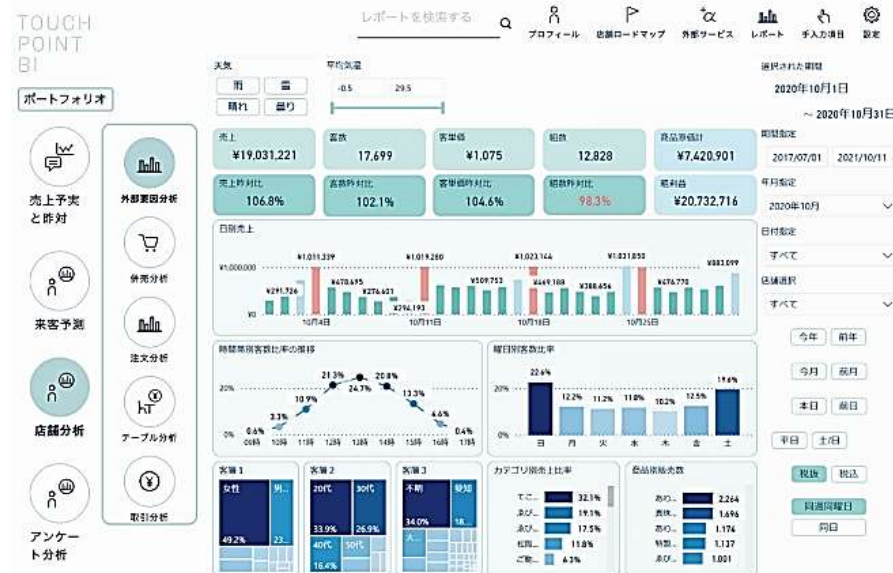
TOUCH POINT BI

レポートを検索する

プロフィール　店舗ロードマップ　外部サービス　レポート　手入力項目　設定

ポートフォリオ

売上予実と昨対

来客予測

店舗分析

アンケート分析

外部要因分析

併売分析

注文分析

テーブル分析

取引分析

天気
雨　雪
晴れ　曇り

平均気温
-0.5　29.5

選択された期間
2020年10月1日
~ 2020年10月31日

期間指定
2017/07/01　2021/10/11

年月指定
2020年10月

日付指定
すべて

店舗選択
すべて

今年　前年
今月　前月
本日　前日
平日　土/日
税抜　税込
同週同曜日
同日

売上
¥19,031,221

客数
17,699

客単価
¥1,075

組数
12,828

商品原価計
¥7,420,901

売上昨対比
106.8%

客数昨対比
102.1%

客単価昨対比
104.6%

組数昨対比
98.3%

粗利益
¥20,732,716

日別売上
¥1,000,000
¥0
¥1,011,339　¥1,019,280　¥1,023,144　¥1,031,850
¥291,726　¥478,695　¥276,601　¥296,193　¥509,753　¥449,188　¥388,656　¥676,770　¥883,099
10月4日　10月11日　10月18日　10月25日

時間帯別客数比率の推移
20%
0%
0.6%　3.3%　10.9%　21.3%　24.7%　20.8%　13.3%　4.6%　0.4%
09時　10時　11時　12時　13時　14時　15時　16時　17時

曜日別客数比率
20%
0%
22.6%　12.2%　11.2%　11.8%　10.2%　12.5%　19.6%
日　月　火　水　木　金　土

客層1
女性　男...
49.2%

客層2
20代　30代
33.9%　26.9%
40代　50代
16.4%

客層3
不明　夢知
34.0%　18...
大...

カテゴリ別売上比率
すこ...　32.1%
あぶ...　19.1%
あぶ...　17.5%
松阪...　11.8%
ご飯...　6.3%

商品別販売数
あわ...　2,264
長焼...　1,696
あわ...　1,174
特製...　1,137
あぶ...　1,001